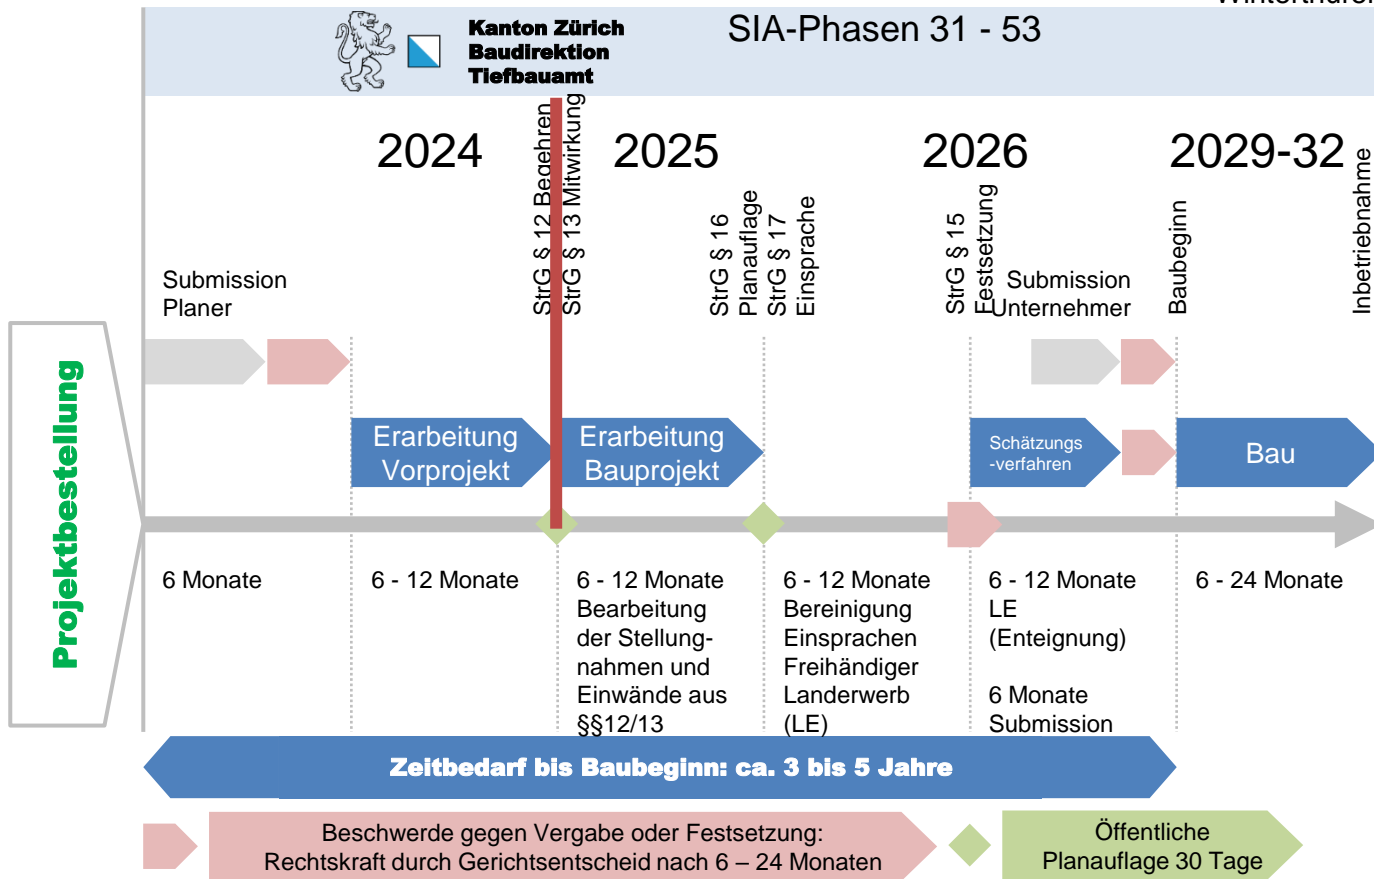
Winterthur

Kanton Zürich
Baudirektion
Tiefbauamt

SIA-Phasen 31 - 53

Projektbestellung

2024

2025

2026

2029-32

Submission Planer

StrG § 12 Begehren
StrG § 13 Mitwirkung

StrG § 16 Planauflage
StrG § 17 Einsprache

StrG § 15 Festsetzung

Submission Unternehmer

Baubeginn

Inbetriebnahme

Erarbeitung Vorprojekt

Erarbeitung Bauprojekt

Schätzungs -verfahren

Bau

6 Monate

6 - 12 Monate

6 - 12 Monate
Bearbeitung der Stellungnahmen und Einwände aus §§12/13

6 - 12 Monate
Bereinigung Einsprachen
Freihändiger Landerwerb (LE)

6 - 12 Monate
LE (Enteignung)

6 Monate
Submission

6 - 24 Monate

Zeitbedarf bis Baubeginn: ca. 3 bis 5 Jahre

Beschwerde gegen Vergabe oder Festsetzung:
Rechtskraft durch Gerichtsentscheid nach 6 – 24 Monaten

Öffentliche Planauflage 30 Tage